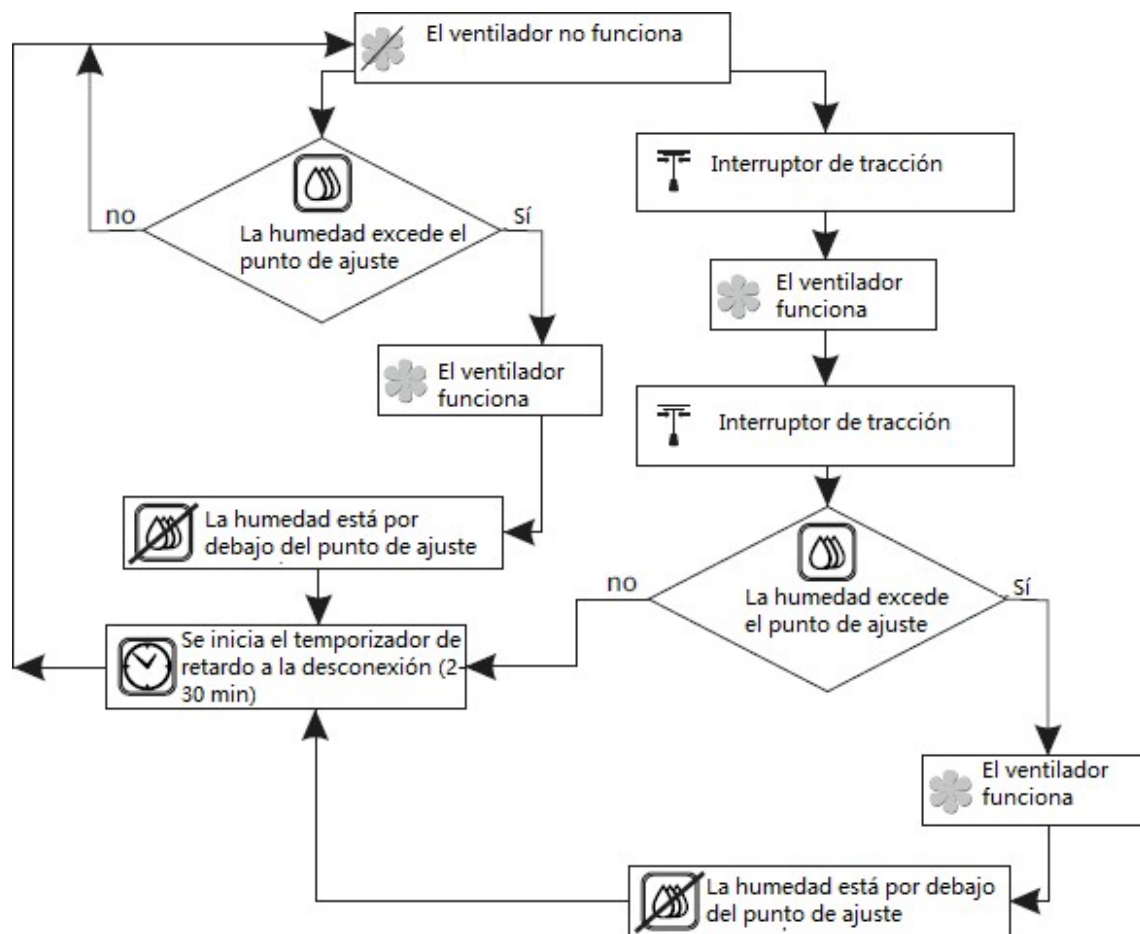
El ventilador no funciona

La humedad excede el punto de ajuste

no

Sí

El ventilador funciona

La humedad está por debajo del punto de ajuste

Se inicia el temporizador de retardo a la desconexión (2-30 min)

Interruptor de tracción

El ventilador funciona

Interruptor de tracción

La humedad excede el punto de ajuste

no

Sí

El ventilador funciona

La humedad está por debajo del punto de ajuste